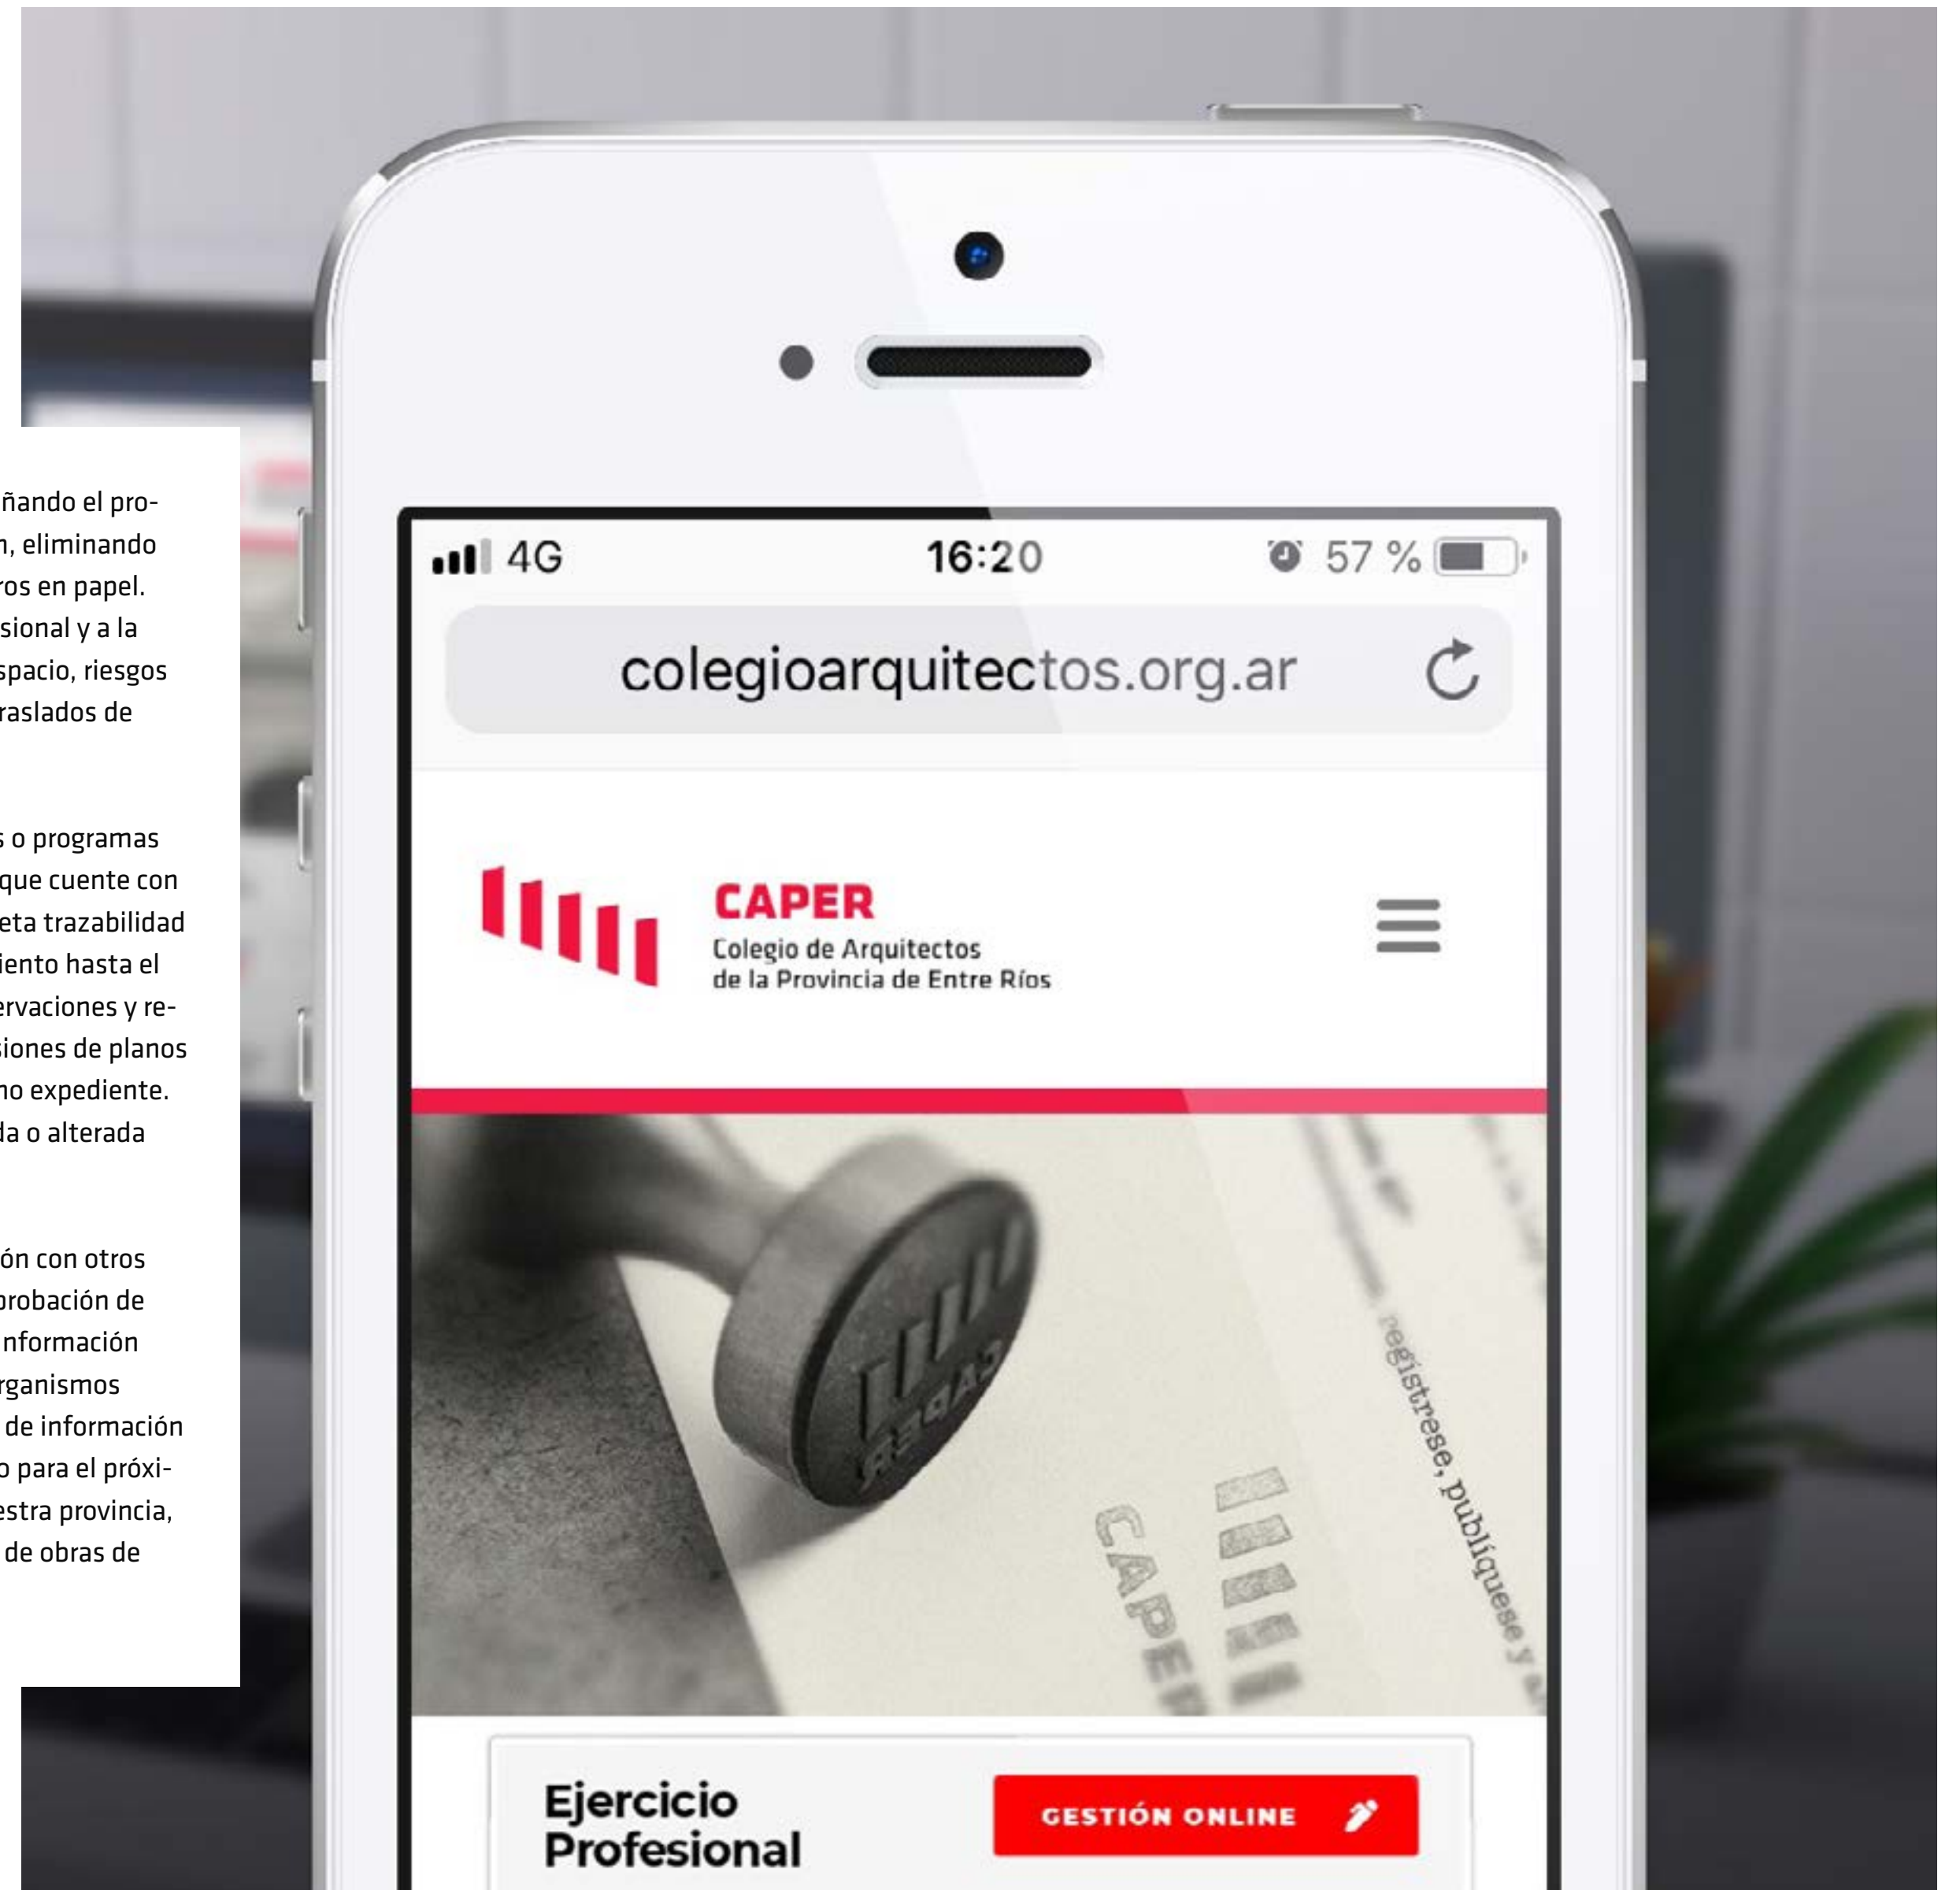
ñando el pro-
n, eliminando
ros en papel.
sional y a la
spacio, riesgos
raslados de

s o programas
que cuente con
eta trazabilidad
iento hasta el
ervaciones y re-
siones de planos
no expediente.
da o alterada

ón con otros
probación de
información
rganismos
de información
o para el próxi-
estra provincia,
de obras de

4G 16:20 57 %

colegioarquitectos.org.ar

CAPER
Colegio de Arquitectos
de la Provincia de Entre Ríos

CAPER

regístrese, publíquese y

CAPER

Ejercicio Profesional

GESTIÓN ONLINE